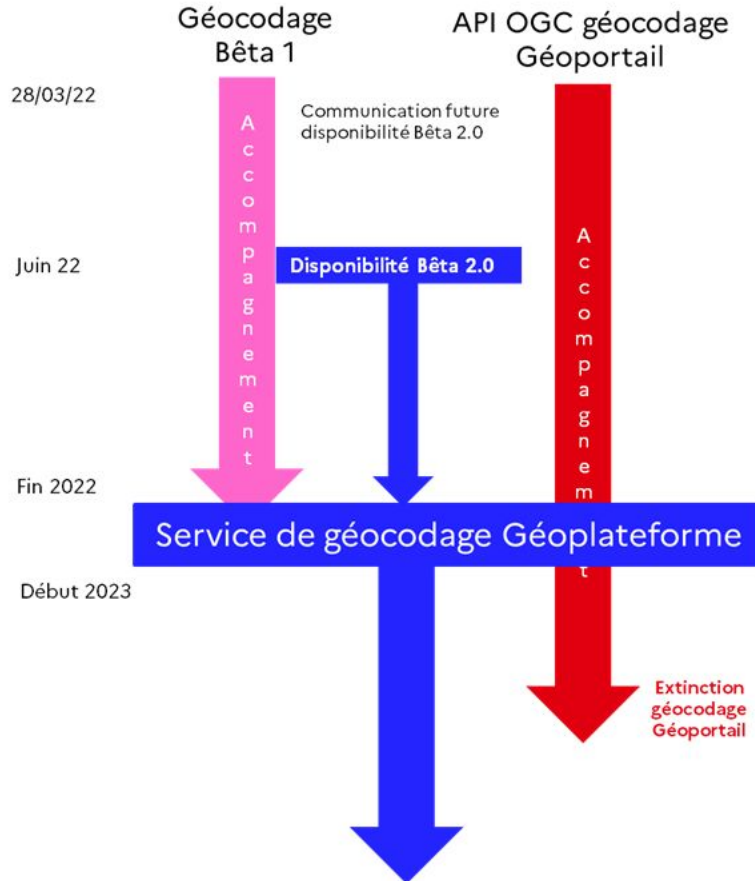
Géocodage Bêta 1

API OGC géocodage Géoportail

28/03/22

Communication future disponibilité Bêta 2.0

Accompagnement

Juin 22

Disponibilité Bêta 2.0

Accompagnement

Fin 2022

Service de géocodage Géoplateforme

Début 2023

Extinction géocodage Géoportail